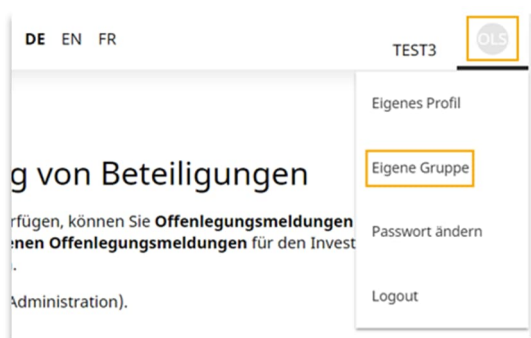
DE EN FR

TEST3

OLS

Eigenes Profil

Eigene Gruppe

Passwort ändern

Logout

g von Beteiligungen

rfügen, können Sie **Offenlegungsmeldungen** enen **Offenlegungsmeldungen** für den Invest

Administration).